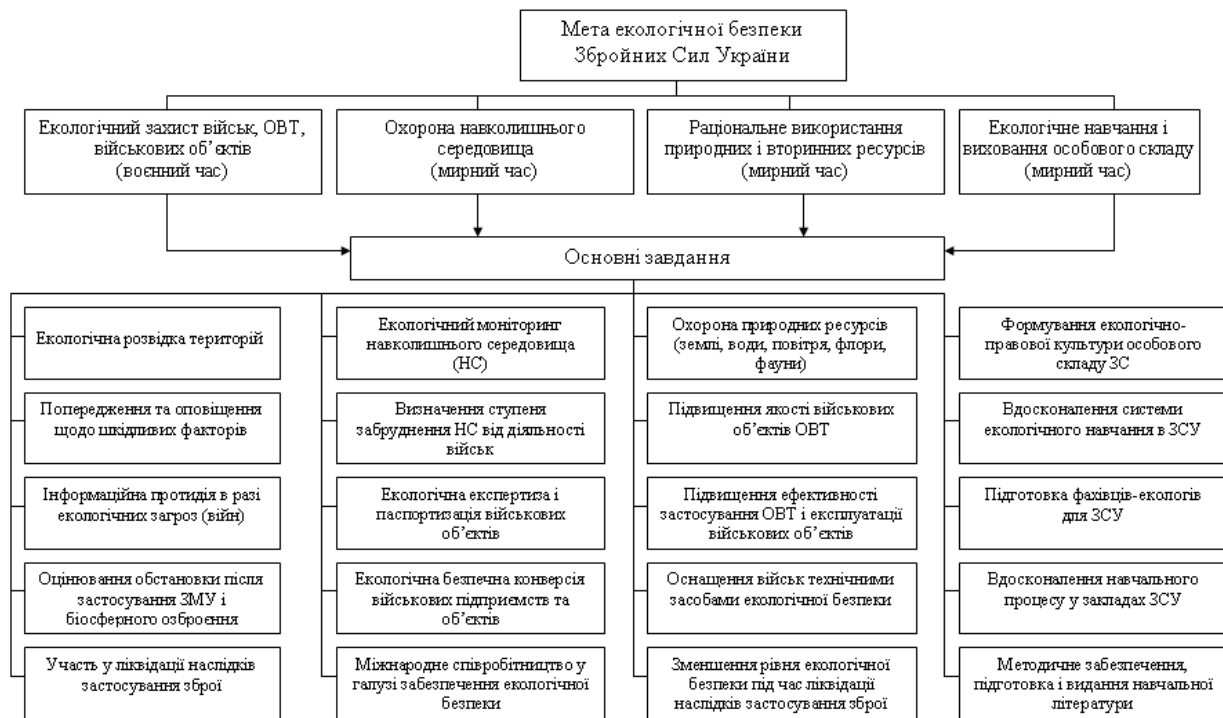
Мета екологічної безпеки Збройних Сил України

Екологічний захист військ, ОВТ, військових об’єктів (воєнний час)

Охорона навколишнього середовища (мирний час)

Раціональне використання природних і вторинних ресурсів (мирний час)

Екологічне навчання і виховання особового складу (мирний час)

Основні завдання

Екологічна розвідка територій

Попередження та оповіщення щодо шкідливих факторів

Інформаційна протидія в разі екологічних загроз (війн)

Оцінювання обстановки після застосування ЗМУ і біосферного озброєння

Участь у ліквідації наслідків застосування зброї

Екологічний моніторинг навколишнього середовища (НС)

Визначення ступеня забруднення НС від діяльності військ

Екологічна експертиза і паспортизація військових об’єктів

Екологічна безпечна конверсія військових підприємств та об’єктів

Міжнародне співробітництво у галузі забезпечення екологічної безпеки

Охорона природних ресурсів (землі, води, повітря, флори, фауни)

Підвищення якості військових об’єктів ОВТ

Підвищення ефективності застосування ОВТ і експлуатації військових об’єктів

Оснащення військ технічними засобами екологічної безпеки

Зменшення рівня екологічної безпеки під час ліквідації наслідків застосування зброї

Формування екологічно-правової культури особового складу ЗС

Вдосконалення системи екологічного навчання в ЗСУ

Підготовка фахівців-екологів для ЗСУ

Вдосконалення навчального процесу у закладах ЗСУ

Методичне забезпечення, підготовка і видання навчальної літератури